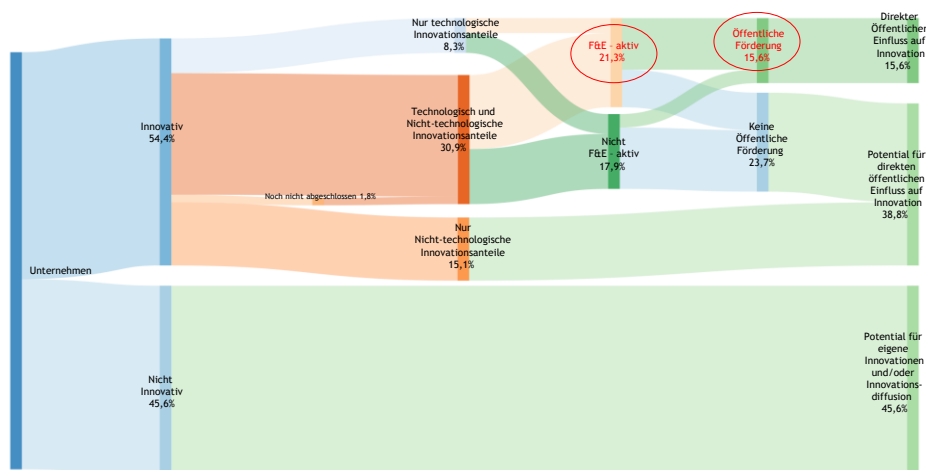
Unternehmen

Innovativ
54,4%

Nicht
Innovativ
45,6%

Nur technologische
Innovationsanteile
8,3%

Technologisch und
Nicht-technologische
Innovationsanteile
30,9%

Noch nicht abgeschlossen 1,8%

Nur
Nicht-technologische
Innovationsanteile
15,1%

F&E - aktiv
21,3%

Nicht
F&E - aktiv
17,9%

Öffentliche
Förderung
15,6%

Keine
Öffentliche
Förderung
23,7%

Direkter
Öffentlicher
Einfluss auf
Innovation
15,6%

Potential für
direkten
öffentlichen
Einfluss auf
Innovation
38,8%

Potential für
eigene
Innovationen
und/oder
Innovations-
diffusion
45,6%